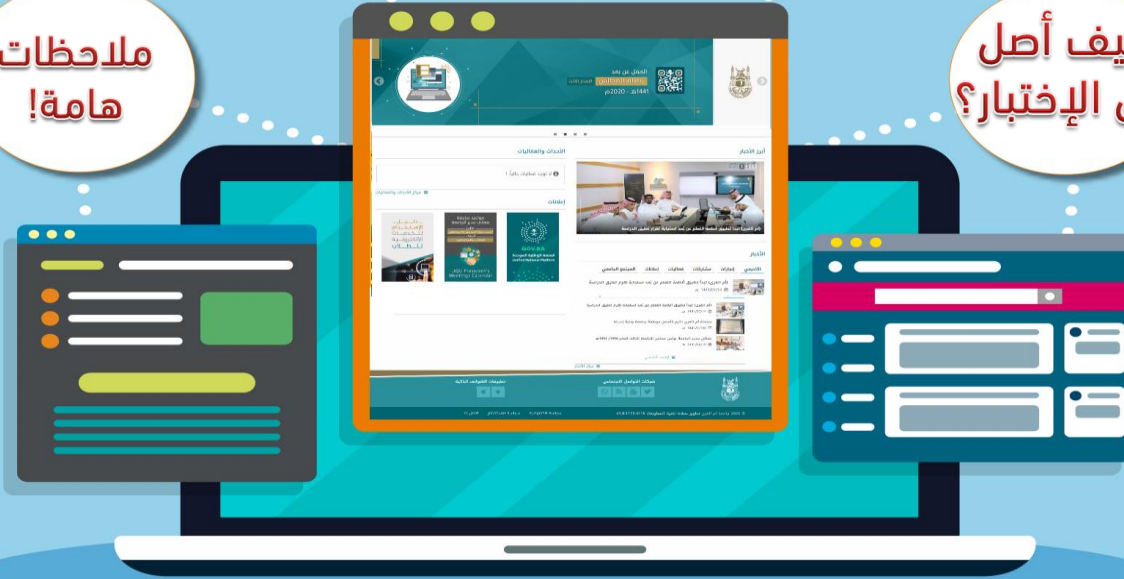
ملاحظات هامة!

يف أصل
ى الإختبار؟

العمل عن بعد
1441هـ - 2020م

أبرز الأخبار

الأحداث والفعاليات

لا توجد فعاليات حالياً !

إعلانات

الأخبار

الأخبار
إعلانات
فعاليات
مشاركات
إنجازات
المجتمع الجامعي

GOV.SA
المنصة الوطنية الموحدة

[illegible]

شبكات التواصل الاجتماعي

تطبيقات الأجهزة الذكية